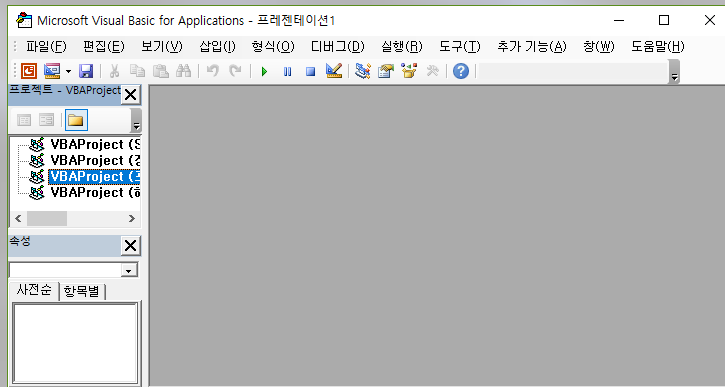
Microsoft Visual Basic for Applications - 프레젠테이션1

파일(F) 편집(E) 보기(V) 삽입(I) 형식(O) 디버그(D) 실행(R) 도구(T) 추가 기능(A) 창(W) 도움말(H)

프로젝트 - VBAProject

VBAProject (S
VBAProject (2
VBAProject (3
VBAProject (하

속성

사전순 항목별